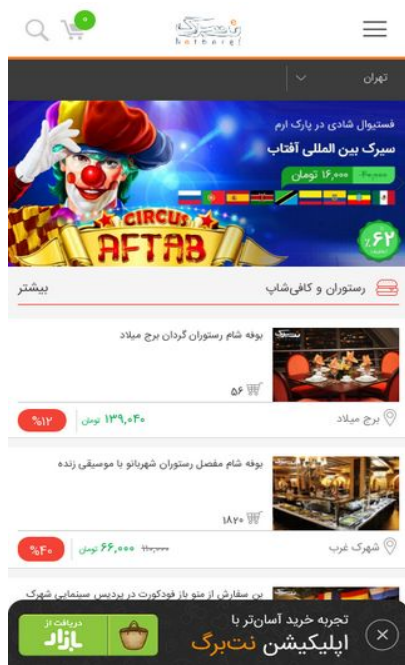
۰
نت‌برگ
netbarg

تهران

فستیوال شادی در پارک ارم
سیرک بین المللی آفتاب
۱۶,۰۰۰ تومان
٪۶۲
CIRCUS AFTAB

رستوران و کافی‌شاپ
بیشتر

بوفه شام رستوران گردان برج میلاد
۵۶
برج میلاد
۱۳۹,۰۴۰ تومان
٪۱۲

بوفه شام مفصل رستوران شهربانو با موسیقی زنده
۱۸۷۰
شهرک غرب
۶۶,۰۰۰ تومان
٪۴۰

بن سفارش از منو باز فودکورت در پردیس سینمایی شهرک

تجربه خرید آسان‌تر با
اپلیکیشن نت‌برگ
دریافت از
بازار